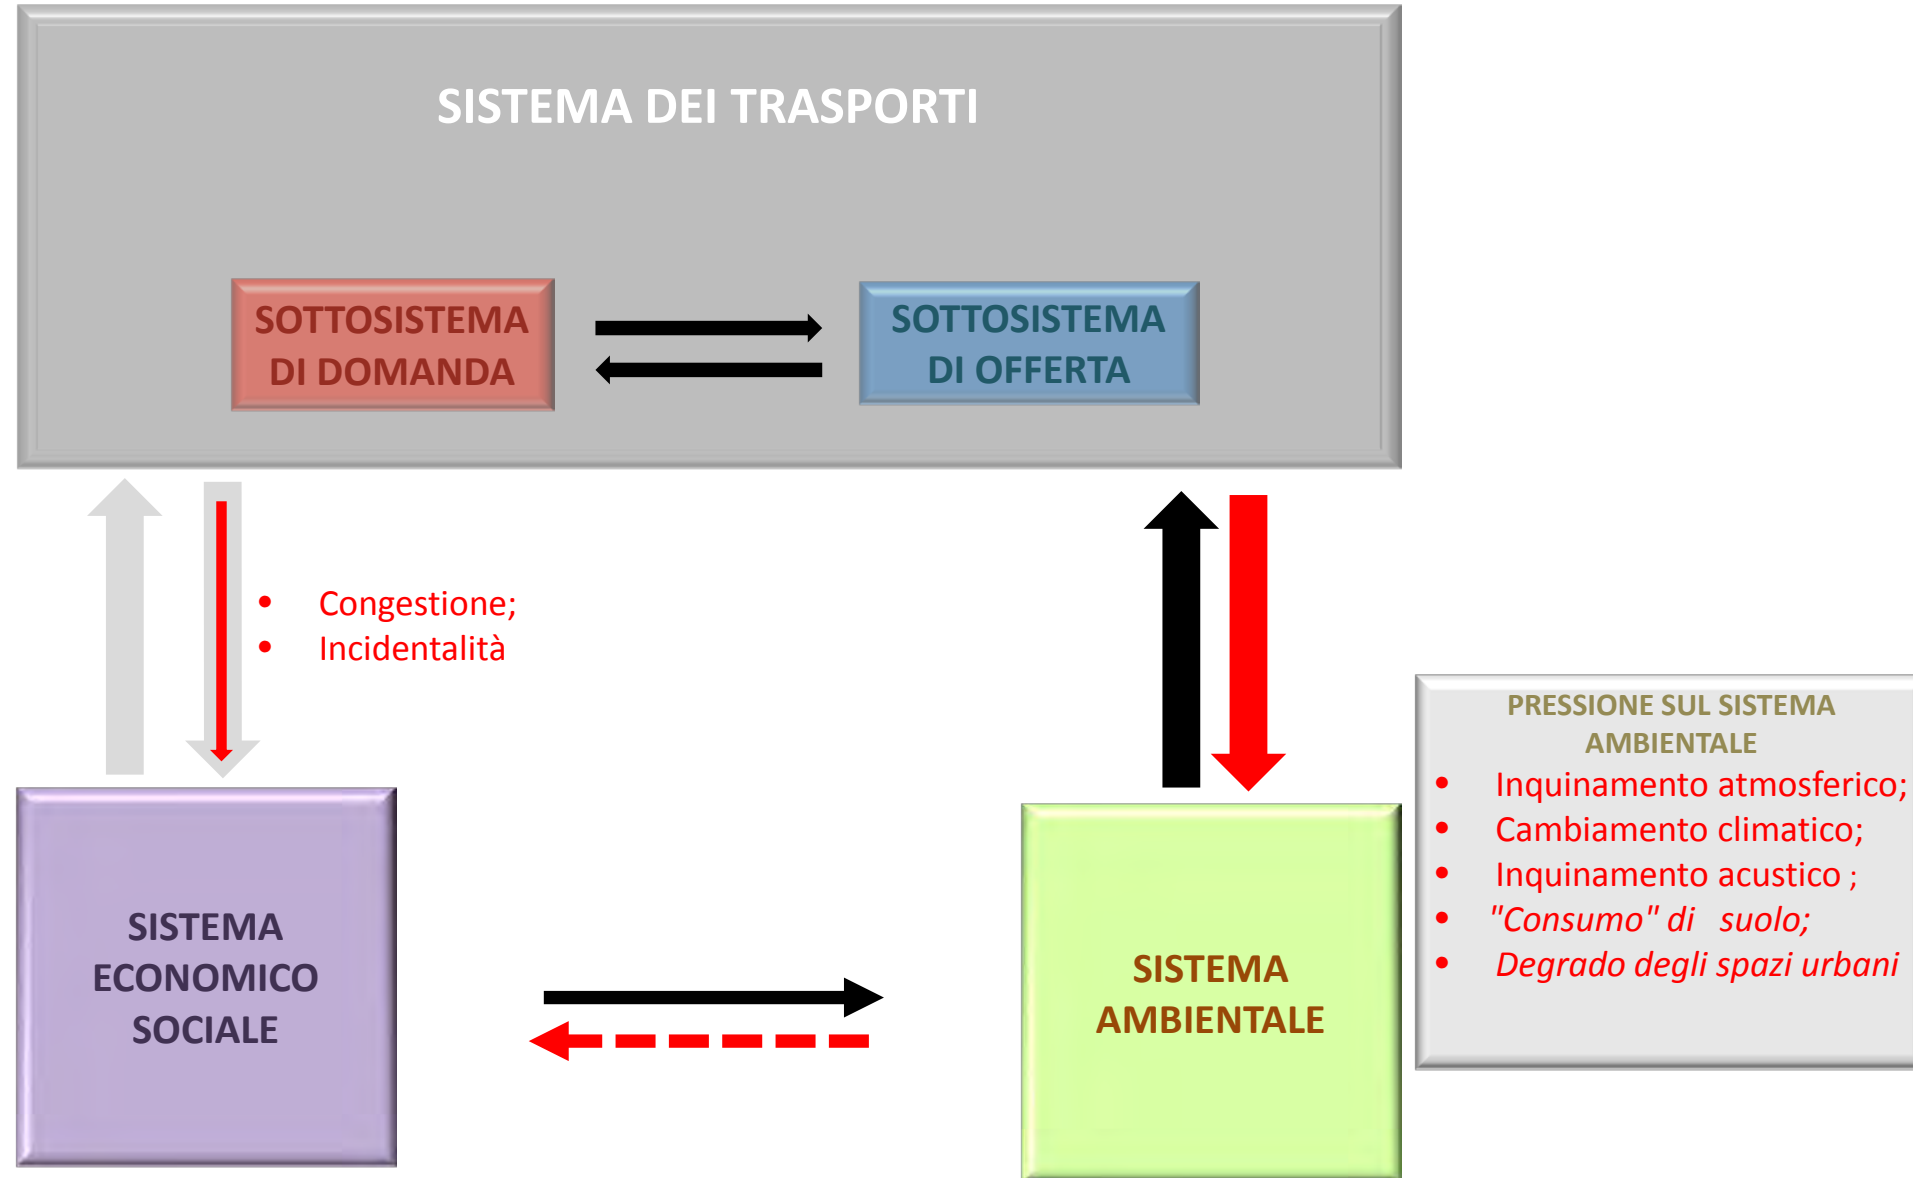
SISTEMA DEI TRASPORTI

SOTTOSISTEMA DI DOMANDA

SOTTOSISTEMA DI OFFERTA

- Congestione;
- Incidentalità

PRESSIONE SUL SISTEMA AMBIENTALE

- Inquinamento atmosferico;
- Cambiamento climatico;
- Inquinamento acustico ;
- "Consumo" di suolo;
- Degrado degli spazi urbani

SISTEMA ECONOMICO SOCIALE

SISTEMA AMBIENTALE